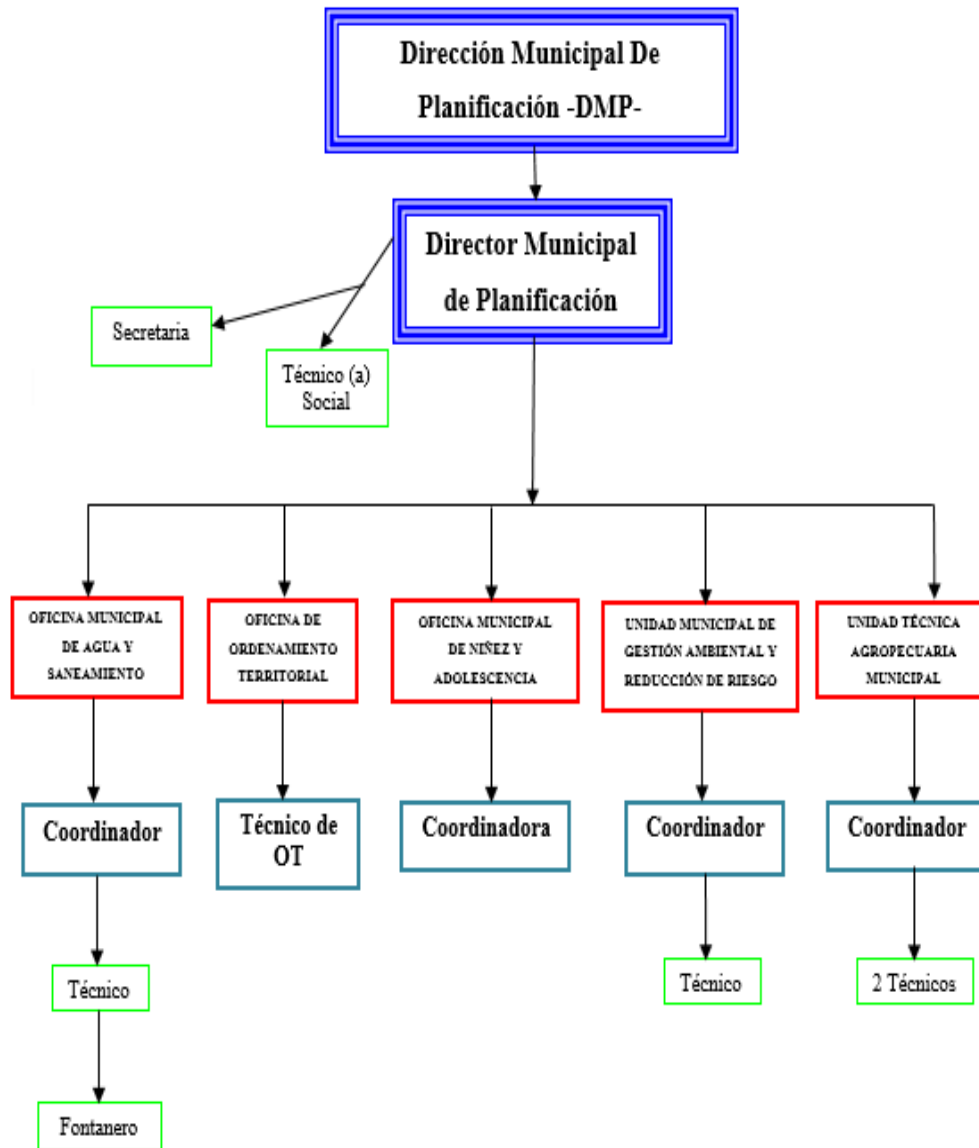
Dirección Municipal De Planificación -DMP-

Director Municipal de Planificación

Secretaria

Técnico (a) Social

OFICINA MUNICIPAL DE AGUA Y SANEAMIENTO

OFICINA DE ORDENAMIENTO TERRITORIAL

OFICINA MUNICIPAL DE NIÑEZ Y ADOLESCENCIA

UNIDAD MUNICIPAL DE GESTIÓN AMBIENTAL Y REDUCCIÓN DE RIESGO

UNIDAD TÉCNICA AGROPECUARIA MUNICIPAL

Coordinador

Técnico de OT

Coordinadora

Coordinador

Coordinador

Técnico

Técnico

2 Técnicos

Fontanero